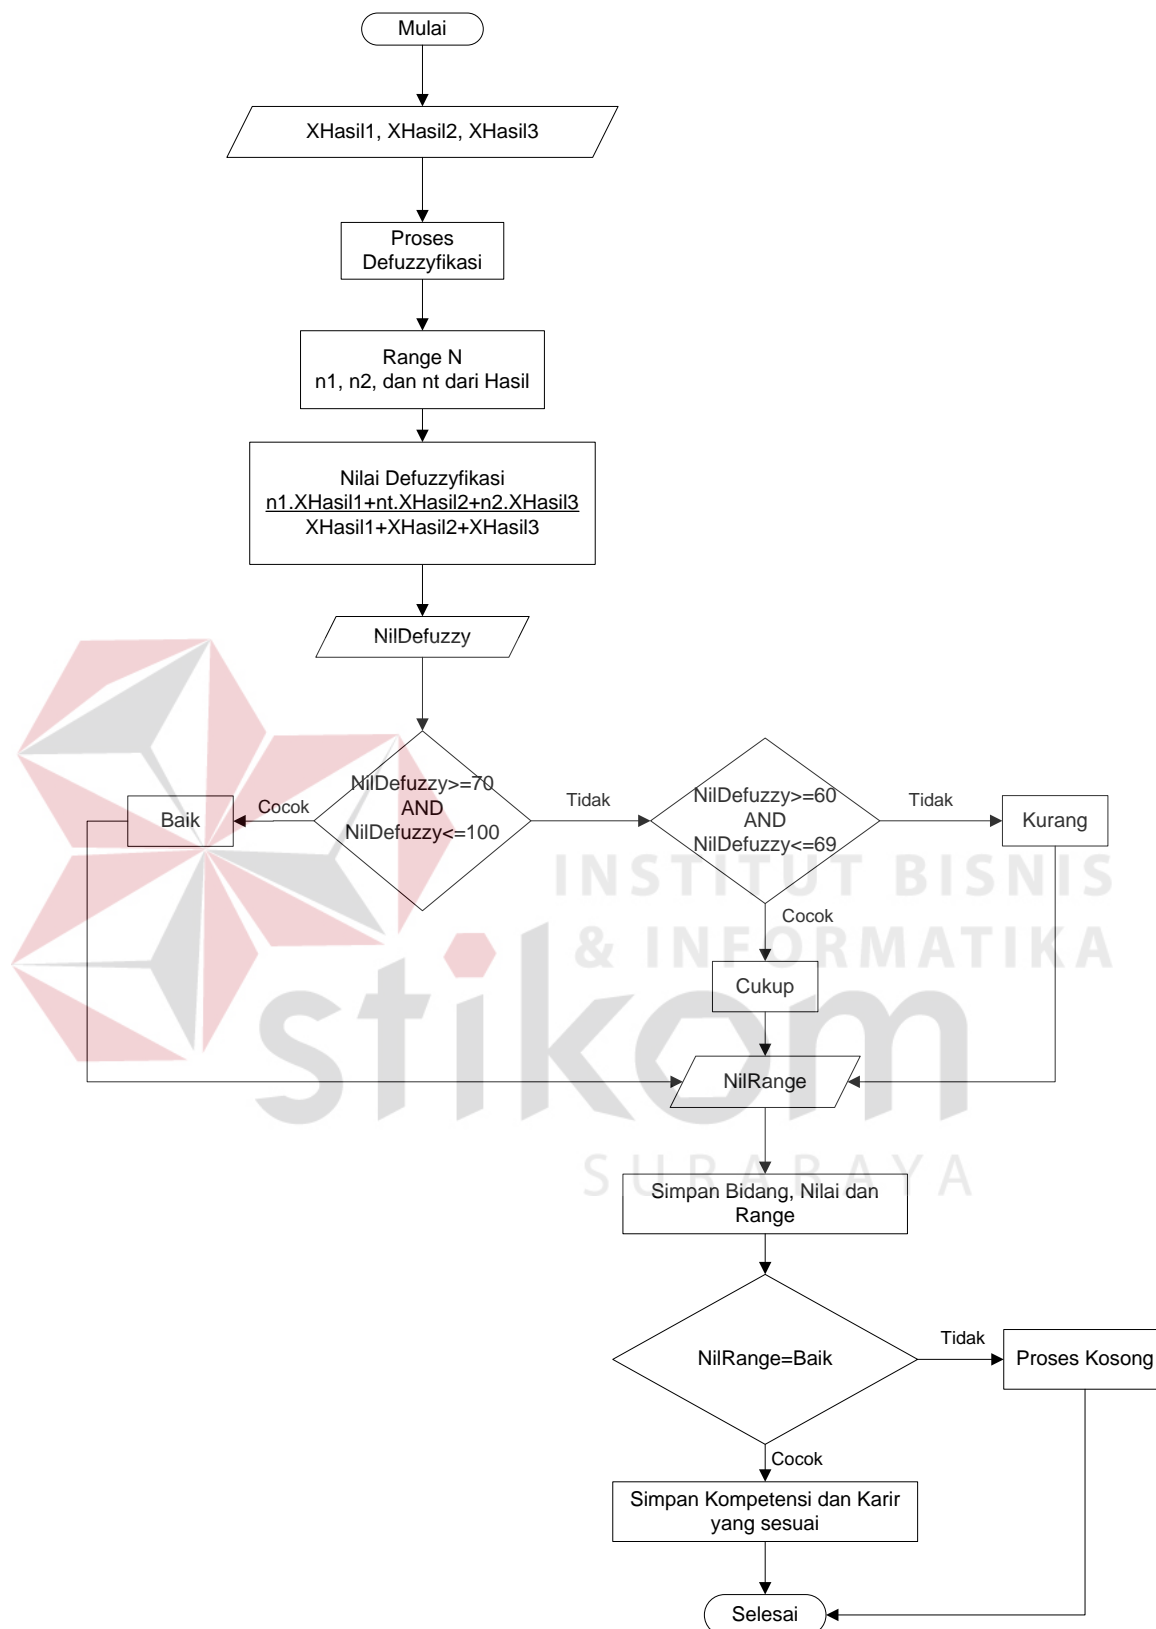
Mulai

XHasil1, XHasil2, XHasil3

Proses Defuzzyfikasi

Range N
n1, n2, dan nt dari Hasil

Nilai Defuzzyfikasi
n1.XHasil1+nt.XHasil2+n2.XHasil3
XHasil1+XHasil2+XHasil3

NilDefuzzy

NilDefuzzy>=70
AND
NilDefuzzy<=100

Cocok

Baik

Tidak

NilDefuzzy>=60
AND
NilDefuzzy<=69

Tidak

Kurang

Cocok

Cukup

NilRange

Simpan Bidang, Nilai dan Range

NilRange=Baik

Tidak

Proses Kosong

Cocok

Simpan Kompetensi dan Karir yang sesuai

Selesai

INSTITUT BISNIS
& INFORMATIKA
stikom
SURABAYA